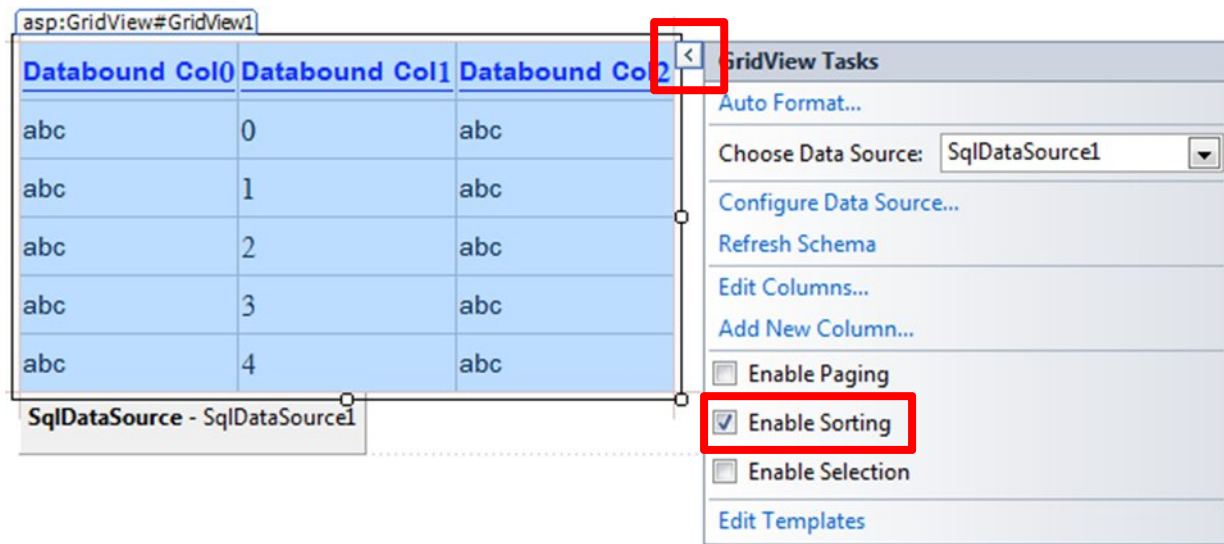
asp:GridView#GridView1

| Databound Col0 | Databound Col1 | Databound Col2 |
|---|---|---|
| abc | 0 | abc |
| abc | 1 | abc |
| abc | 2 | abc |
| abc | 3 | abc |
| abc | 4 | abc |

SqlDataSource - SqlDataSource1

GridView Tasks
Auto Format...
Choose Data Source: SqlDataSource1
Configure Data Source...
Refresh Schema
Edit Columns...
Add New Column...
Enable Paging
Enable Sorting
Enable Selection
Edit Templates